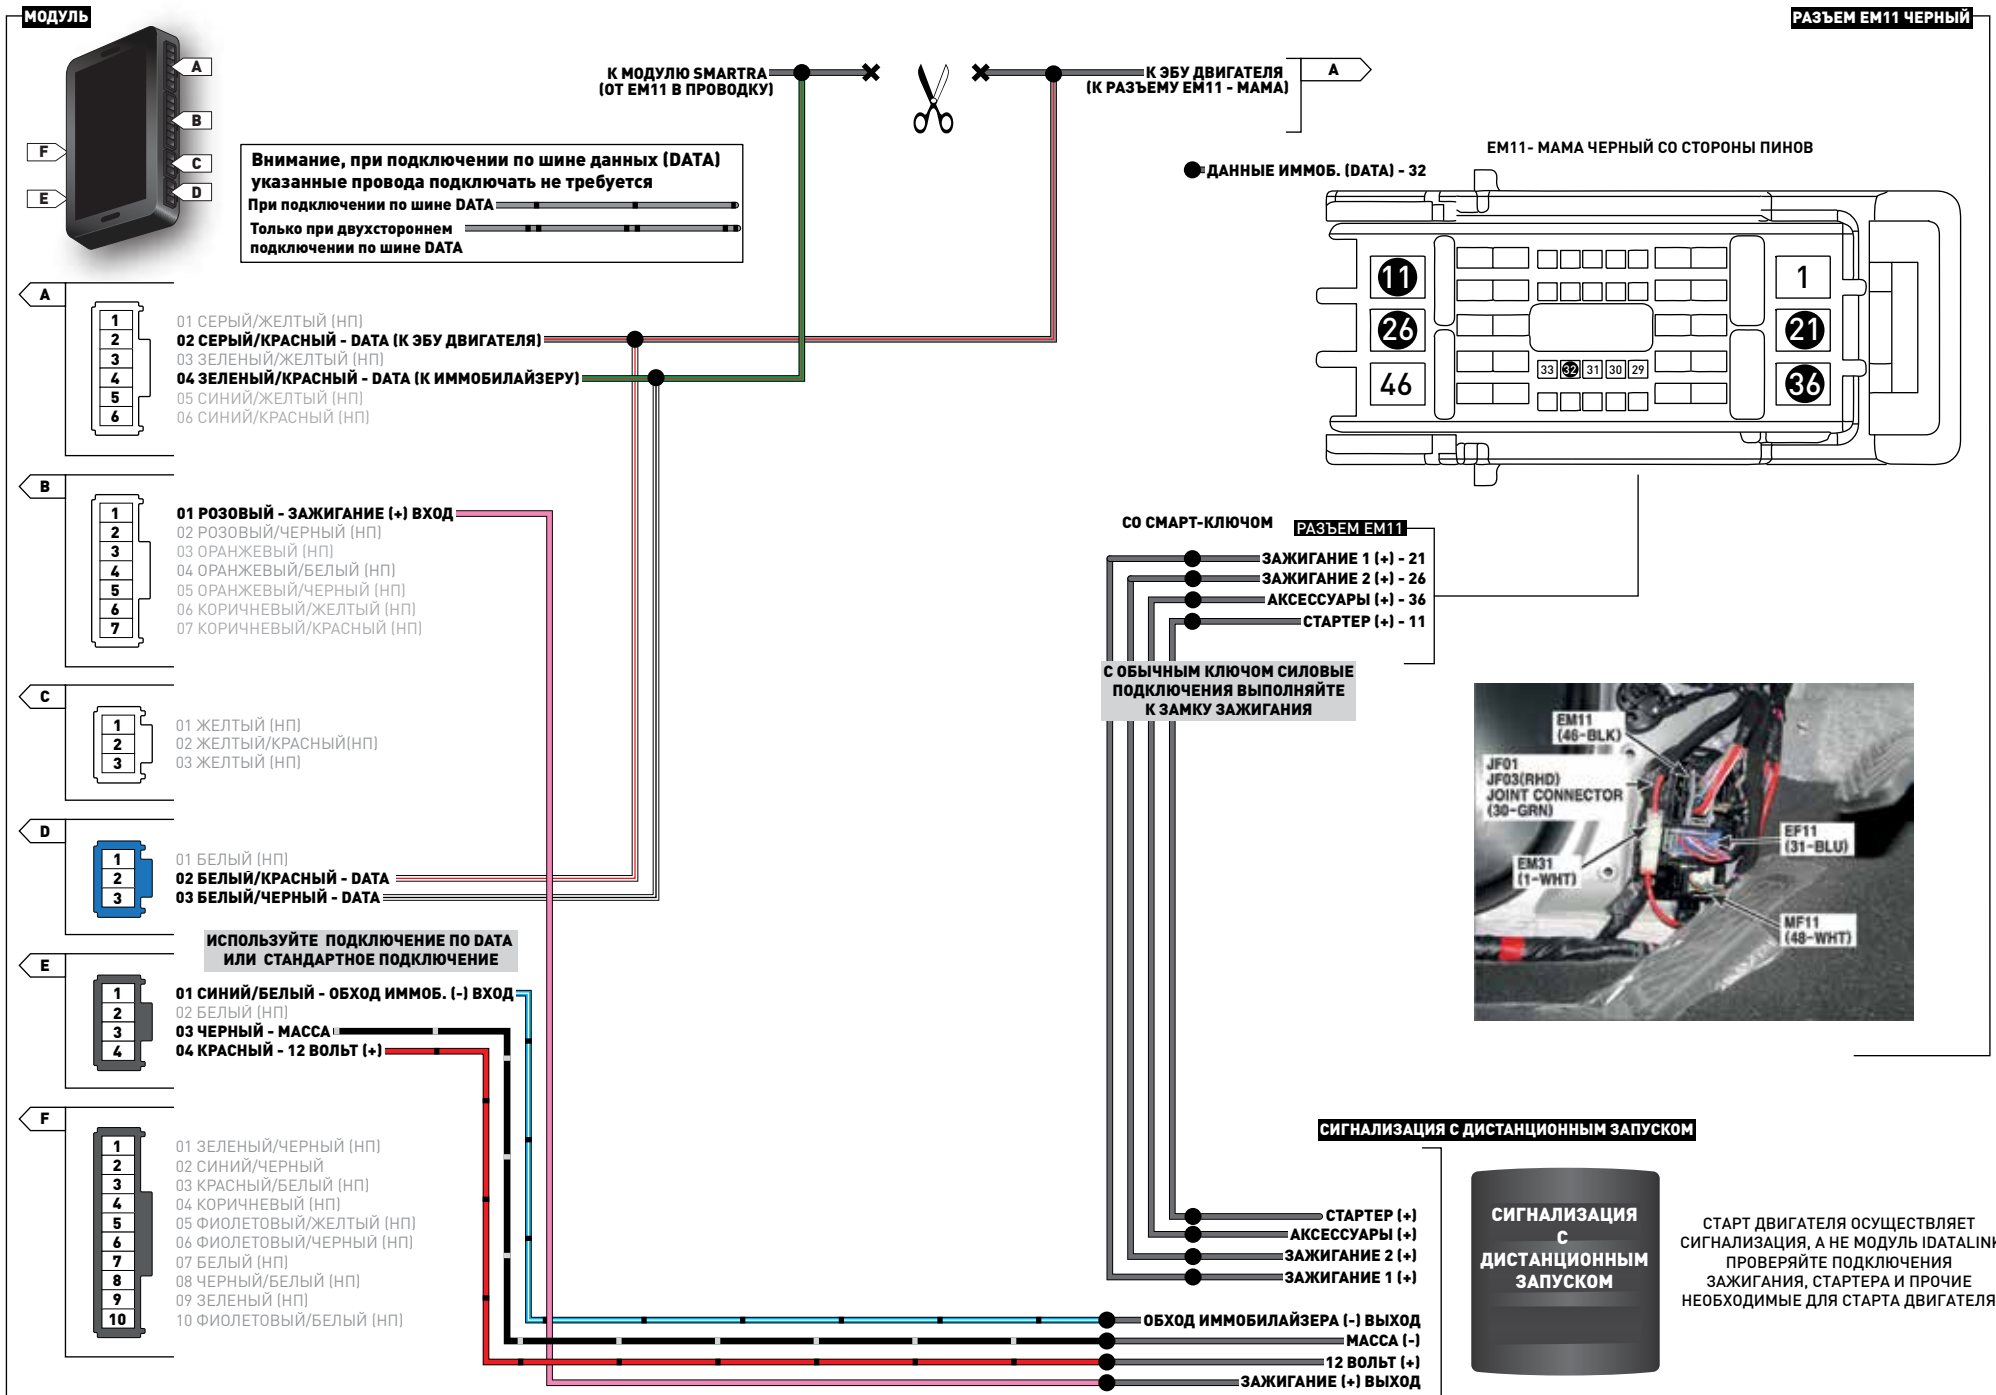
МОДУЛЬ

A
B
C
D
F
E

К МОДУЛЮ SMARTRA
(ОТ EM11 В ПРОВОДКУ)

К ЭБУ ДВИГАТЕЛЯ
(К РАЗЪЕМУ EM11 - МАМА)

A

РАЗЪЕМ EM11 ЧЕРНЫЙ

Внимание, при подключении по шине данных (DATA) указанные провода подключать не требуется
При подключении по шине DATA
Только при двухстороннем подключении по шине DATA

EM11- МАМА ЧЕРНЫЙ СО СТОРОНЫ ПИНОВ

ДАННЫЕ ИММОБ. (DATA) - 32

11
26
46
1
21
36
33
32
31
30
29

A
1
2
3
4
5
6
01 СЕРЫЙ/ЖЕЛТЫЙ (НП)
02 СЕРЫЙ/КРАСНЫЙ - DATA (К ЭБУ ДВИГАТЕЛЯ)
03 ЗЕЛЕНЫЙ/ЖЕЛТЫЙ (НП)
04 ЗЕЛЕНЫЙ/КРАСНЫЙ - DATA (К ИММОБИЛАЙЗЕРУ)
05 СИНИЙ/ЖЕЛТЫЙ (НП)
06 СИНИЙ/КРАСНЫЙ (НП)

B
1
2
3
4
5
6
7
01 РОЗОВЫЙ - ЗАЖИГАНИЕ (+) ВХОД
02 РОЗОВЫЙ/ЧЕРНЫЙ (НП)
03 ОРАНЖЕВЫЙ (НП)
04 ОРАНЖЕВЫЙ/БЕЛЫЙ (НП)
05 ОРАНЖЕВЫЙ/ЧЕРНЫЙ (НП)
06 КОРИЧНЕВЫЙ/ЖЕЛТЫЙ (НП)
07 КОРИЧНЕВЫЙ/КРАСНЫЙ (НП)

СО СМАРТ-КЛЮЧОМ
РАЗЪЕМ EM11
ЗАЖИГАНИЕ 1 (+) - 21
ЗАЖИГАНИЕ 2 (+) - 26
АКСЕССУАРЫ (+) - 36
СТАРТЕР (+) - 11

С ОБЫЧНЫМ КЛЮЧОМ СИЛОВЫЕ ПОДКЛЮЧЕНИЯ ВЫПОЛНЯЙТЕ К ЗАМКУ ЗАЖИГАНИЯ

C
1
2
3
01 ЖЕЛТЫЙ (НП)
02 ЖЕЛТЫЙ/КРАСНЫЙ(НП)
03 ЖЕЛТЫЙ (НП)

EM11
(46-BLK)
JF01
JF03(RHD)
JOINT CONNECTOR
(30-GRN)
EF11
(31-BLU)
EM31
(1-WHT)
MF11
(48-WHT)

D
1
2
3
01 БЕЛЫЙ (НП)
02 БЕЛЫЙ/КРАСНЫЙ - DATA
03 БЕЛЫЙ/ЧЕРНЫЙ - DATA

ИСПОЛЬЗУЙТЕ ПОДКЛЮЧЕНИЕ ПО DATA ИЛИ СТАНДАРТНОЕ ПОДКЛЮЧЕНИЕ

E
1
2
3
4
01 СИНИЙ/БЕЛЫЙ - ОБХОД ИММОБ. (-) ВХОД
02 БЕЛЫЙ (НП)
03 ЧЕРНЫЙ - МАССА
04 КРАСНЫЙ - 12 ВОЛЬТ (+)

F
1
2
3
4
5
6
7
8
9
10
01 ЗЕЛЕНЫЙ/ЧЕРНЫЙ (НП)
02 СИНИЙ/ЧЕРНЫЙ
03 КРАСНЫЙ/БЕЛЫЙ (НП)
04 КОРИЧНЕВЫЙ (НП)
05 ФИОЛЕТОВЫЙ/ЖЕЛТЫЙ (НП)
06 ФИОЛЕТОВЫЙ/ЧЕРНЫЙ (НП)
07 БЕЛЫЙ (НП)
08 ЧЕРНЫЙ/БЕЛЫЙ (НП)
09 ЗЕЛЕНЫЙ (НП)
10 ФИОЛЕТОВЫЙ/БЕЛЫЙ (НП)

СИГНАЛИЗАЦИЯ С ДИСТАНЦИОННЫМ ЗАПУСКОМ
СТАРТЕР (+)
АКСЕССУАРЫ (+)
ЗАЖИГАНИЕ 2 (+)
ЗАЖИГАНИЕ 1 (+)

СИГНАЛИЗАЦИЯ С ДИСТАНЦИОННЫМ ЗАПУСКОМ

СТАРТ ДВИГАТЕЛЯ ОСУЩЕСТВЛЯЕТ СИГНАЛИЗАЦИЯ, А НЕ МОДУЛЬ IDATALINK ПРОВЕРЯЙТЕ ПОДКЛЮЧЕНИЯ ЗАЖИГАНИЯ, СТАРТЕРА И ПРОЧИЕ НЕОБХОДИМЫЕ ДЛЯ СТАРТА ДВИГАТЕЛЯ

ОБХОД ИММОБИЛАЙЗЕРА (-) ВЫХОД
МАССА (-)
12 ВОЛЬТ (+)
ЗАЖИГАНИЕ (+) ВЫХОД